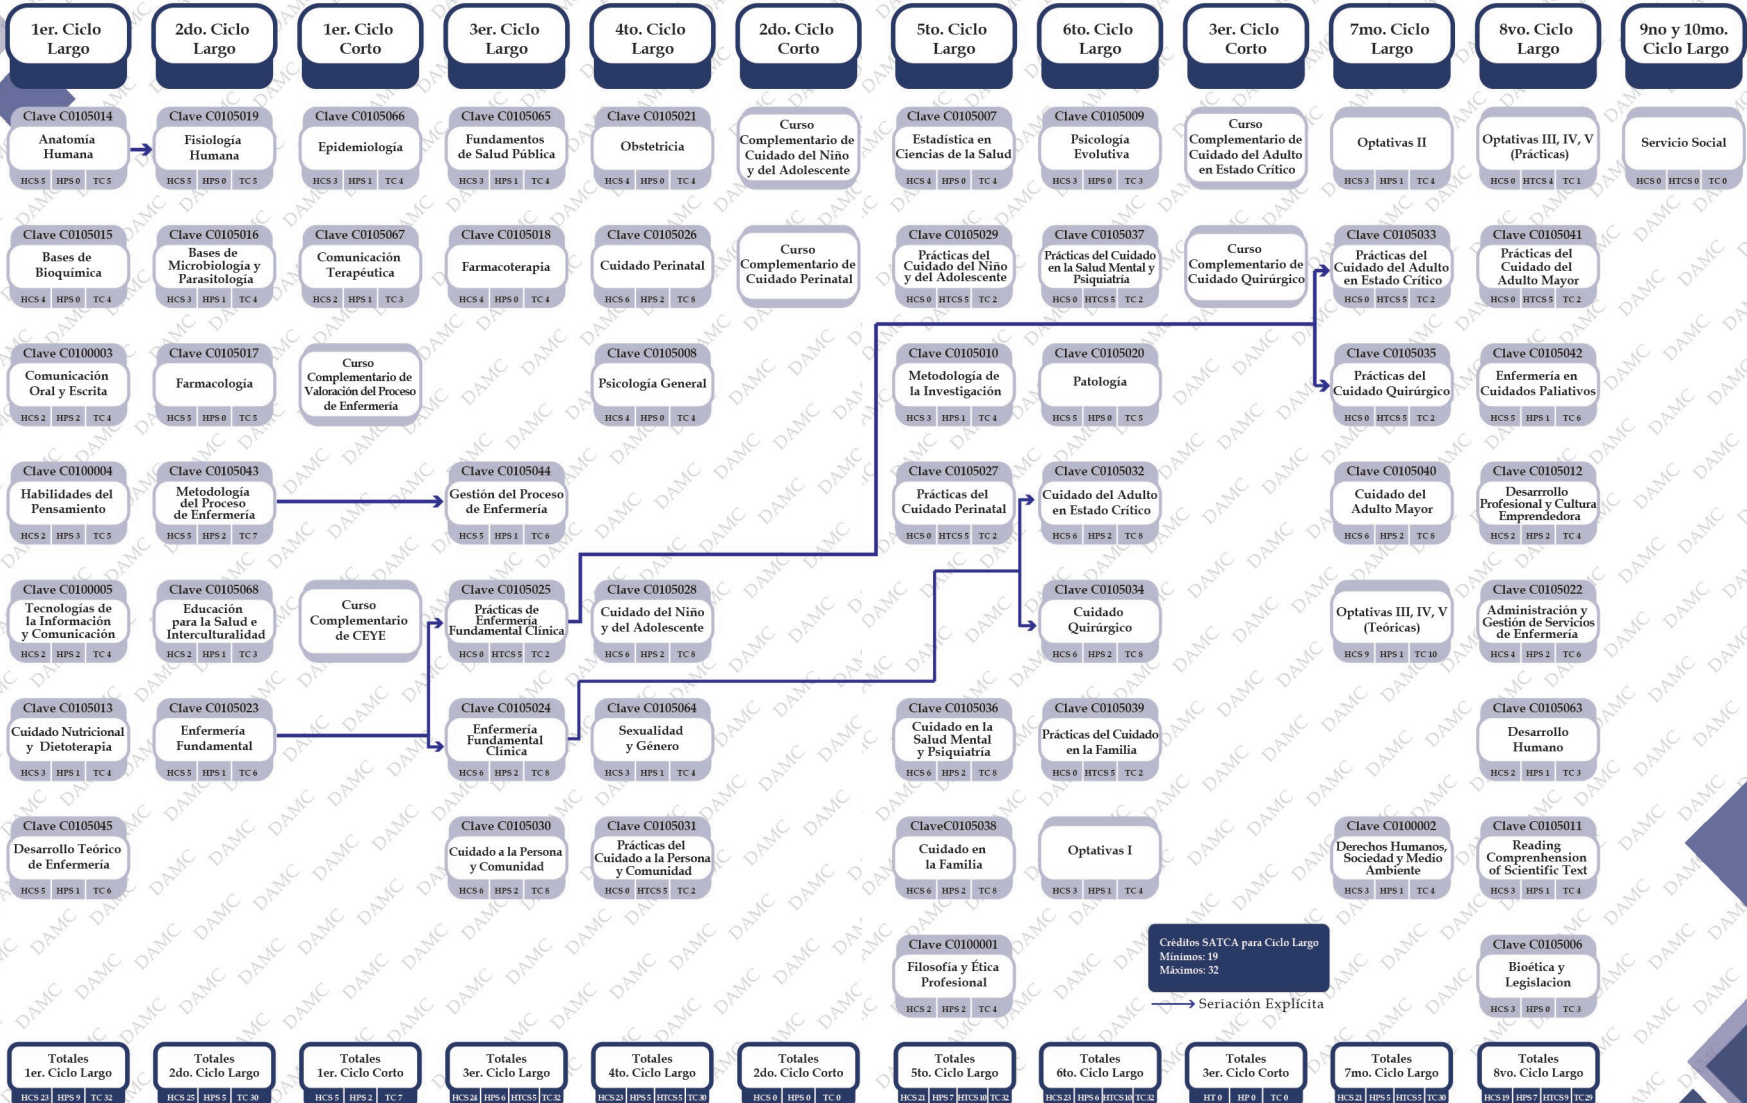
1er. Ciclo Largo

Clave C0105014
Anatomía Humana
HCS 5 HPS 0 TC 5

Clave C0105015
Bases de Bioquímica
HCS 4 HPS 0 TC 4

Clave C0100003
Comunicación Oral y Escrita
HCS 2 HPS 2 TC 4

Clave C0100004
Habilidades del Pensamiento
HCS 2 HPS 3 TC 5

Clave C0100005
Tecnologías de la Información y Comunicación
HCS 2 HPS 2 TC 4

Clave C0105013
Cuidado Nutricional y Dietoterapia
HCS 3 HPS 1 TC 4

Clave C0105045
Desarrollo Teórico de Enfermería
HCS 5 HPS 1 TC 6

Totales 1er. Ciclo Largo
HCS 23 HPS 9 TC 32

2do. Ciclo Largo

Clave C0105019
Fisiología Humana
HCS 5 HPS 0 TC 5

Clave C0105016
Bases de Microbiología y Parasitología
HCS 3 HPS 1 TC 4

Clave C0105017
Farmacología
HCS 5 HPS 0 TC 5

Clave C0105043
Metodología del Proceso de Enfermería
HCS 5 HPS 2 TC 7

Clave C0105068
Educación para la Salud e Interculturalidad
HCS 2 HPS 1 TC 3

Clave C0105023
Enfermería Fundamental
HCS 5 HPS 1 TC 6

Totales 2do. Ciclo Largo
HCS 25 HPS 5 TC 30

1er. Ciclo Corto

Clave C0105066
Epidemiología
HCS 3 HPS 1 TC 4

Clave C0105067
Comunicación Terapéutica
HCS 2 HPS 1 TC 3

Curso Complementario de Valoración del Proceso de Enfermería

Curso Complementario de CEYE

Totales 1er. Ciclo Corto
HCS 5 HPS 2 TC 7

3er. Ciclo Largo

Clave C0105065
Fundamentos de Salud Pública
HCS 3 HPS 1 TC 4

Clave C0105018
Farmacoterapia
HCS 4 HPS 0 TC 4

Clave C0105044
Gestión del Proceso de Enfermería
HCS 5 HPS 1 TC 6

Clave C0105025
Prácticas de Enfermería Fundamental Clínica
HCS 0 HTCS 5 TC 2

Clave C0105024
Enfermería Fundamental Clínica
HCS 6 HPS 2 TC 8

Clave C0105030
Cuidado a la Persona y Comunidad
HCS 6 HPS 2 TC 8

Totales 3er. Ciclo Largo
HCS 24 HPS 6 HTCS 5 TC 32

4to. Ciclo Largo

Clave C0105021
Obstetricia
HCS 4 HPS 0 TC 4

Clave C0105026
Cuidado Perinatal
HCS 6 HPS 2 TC 8

Clave C0105008
Psicología General
HCS 4 HPS 0 TC 4

Clave C0105028
Cuidado del Niño y del Adolescente
HCS 6 HPS 2 TC 8

Clave C0105064
Sexualidad y Género
HCS 3 HPS 1 TC 4

Clave C0105031
Prácticas del Cuidado a la Persona y Comunidad
HCS 0 HTCS 5 TC 2

Totales 4to. Ciclo Largo
HCS 23 HPS 5 HTCS 5 TC 30

2do. Ciclo Corto

Curso Complementario de Cuidado del Niño y del Adolescente

Curso Complementario de Cuidado Perinatal

Totales 2do. Ciclo Corto
HCS 0 HPS 0 TC 0

5to. Ciclo Largo

Clave C0105007
Estadística en Ciencias de la Salud
HCS 4 HPS 0 TC 4

Clave C0105029
Prácticas del Cuidado del Niño y del Adolescente
HCS 0 HTCS 5 TC 2

Clave C0105010
Metodología de la Investigación
HCS 3 HPS 1 TC 4

Clave C0105027
Prácticas del Cuidado Perinatal
HCS 0 HTCS 5 TC 2

Clave C0105036
Cuidado en la Salud Mental y Psiquiatría
HCS 6 HPS 2 TC 8

ClaveC0105038
Cuidado en la Familia
HCS 6 HPS 2 TC 8

Clave C0100001
Filosofía y Ética Profesional
HCS 2 HPS 2 TC 4

Totales 5to. Ciclo Largo
HCS 21 HPS 7 HTCS 10 TC 32

6to. Ciclo Largo

Clave C0105009
Psicología Evolutiva
HCS 3 HPS 0 TC 3

Clave C0105037
Prácticas del Cuidado en la Salud Mental y Psiquiatría
HCS 0 HTCS 5 TC 2

Clave C0105020
Patología
HCS 5 HPS 0 TC 5

Clave C0105032
Cuidado del Adulto en Estado Crítico
HCS 6 HPS 2 TC 8

Clave C0105034
Cuidado Quirúrgico
HCS 6 HPS 2 TC 8

Clave C0105039
Prácticas del Cuidado en la Familia
HCS 0 HTCS 5 TC 2

Optativas I
HCS 3 HPS 1 TC 4

Totales 6to. Ciclo Largo
HCS 23 HPS 6 HTCS 10 TC 32

3er. Ciclo Corto

Curso Complementario de Cuidado del Adulto en Estado Crítico

Curso Complementario de Cuidado Quirúrgico

Créditos SATCA para Ciclo Largo
Mínimos: 19
Máximos: 32

Seriación Explícita

Totales 3er. Ciclo Corto
HT 0 HP 0 TC 0

7mo. Ciclo Largo

Optativas II
HCS 3 HPS 1 TC 4

Clave C0105033
Prácticas del Cuidado del Adulto en Estado Crítico
HCS 0 HTCS 5 TC 2

Clave C0105035
Prácticas del Cuidado Quirúrgico
HCS 0 HTCS 5 TC 2

Clave C0105040
Cuidado del Adulto Mayor
HCS 6 HPS 2 TC 8

Optativas III, IV, V (Teóricas)
HCS 9 HPS 1 TC 10

Clave C0100002
Derechos Humanos, Sociedad y Medio Ambiente
HCS 3 HPS 1 TC 4

Totales 7mo. Ciclo Largo
HCS 21 HPS 5 HTCS 5 TC 30

8vo. Ciclo Largo

Optativas III, IV, V (Prácticas)
HCS 0 HTCS 4 TC 1

Clave C0105041
Prácticas del Cuidado del Adulto Mayor
HCS 0 HTCS 5 TC 2

Clave C0105042
Enfermería en Cuidados Paliativos
HCS 5 HPS 1 TC 6

Clave C0105012
Desarrollo Profesional y Cultura Emprendedora
HCS 2 HPS 2 TC 4

Clave C0105022
Administración y Gestión de Servicios de Enfermería
HCS 4 HPS 2 TC 6

Clave C0105063
Desarrollo Humano
HCS 2 HPS 1 TC 3

Clave C0105011
Reading Comprenhension of Scientific Text
HCS 3 HPS 1 TC 4

Clave C0105006
Bioética y Legislacion
HCS 3 HPS 0 TC 3

Totales 8vo. Ciclo Largo
HCS 19 HPS 7 HTCS 9 TC 29

9no y 10mo. Ciclo Largo

Servicio Social
HCS 0 HTCS 0 TC 0